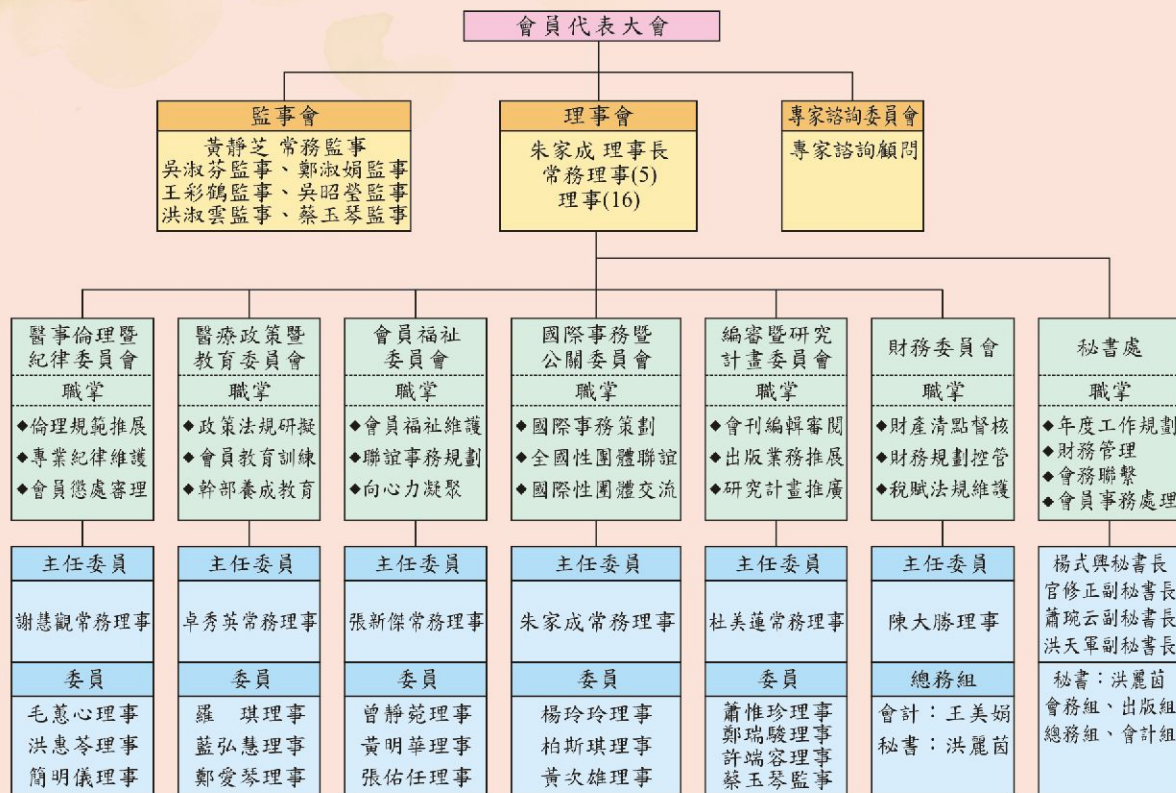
會員代表大會

監事會
黃靜芝 常務監事
吳淑芬監事、鄭淑娟監事
王彩鶴監事、吳昭瑩監事
洪淑雲監事、蔡玉琴監事

理事會
朱家成 理事長
常務理事(5)
理事(16)

專家諮詢委員會
專家諮詢顧問

醫事倫理暨紀律委員會
職掌
◆倫理規範推展
◆專業紀律維護
◆會員懲處審理
主任委員
謝慧觀常務理事
委員
毛蕙心理事
洪惠苓理事
簡明儀理事

醫療政策暨教育委員會
職掌
◆政策法規研擬
◆會員教育訓練
◆幹部養成教育
主任委員
卓秀英常務理事
委員
羅 琪理事
藍弘慧理事
鄭愛琴理事

會員福祉委員會
職掌
◆會員福祉維護
◆聯誼事務規劃
◆向心力凝聚
主任委員
張新傑常務理事
委員
曾靜菀理事
黃明華理事
張佑任理事

國際事務暨公關委員會
職掌
◆國際事務策劃
◆全國性團體聯誼
◆國際性團體交流
主任委員
朱家成常務理事
委員
楊玲玲理事
柏斯琪理事
黃次雄理事

編審暨研究計畫委員會
職掌
◆會刊編輯審閱
◆出版業務推展
◆研究計畫推廣
主任委員
杜美蓮常務理事
委員
蕭惟珍理事
鄭瑞駿理事
許端容理事
蔡玉琴監事

財務委員會
職掌
◆財產清點督核
◆財務規劃控管
◆稅賦法規維護
主任委員
陳大勝理事
總務組
會計：王美娟
秘書：洪麗茵

秘書處
職掌
◆年度工作規劃
◆財務管理
◆會務聯繫
◆會員事務處理
楊式興秘書長
官修正副秘書長
蕭琬云副秘書長
洪天軍副秘書長
秘書：洪麗茵
會務組、出版組
總務組、會計組